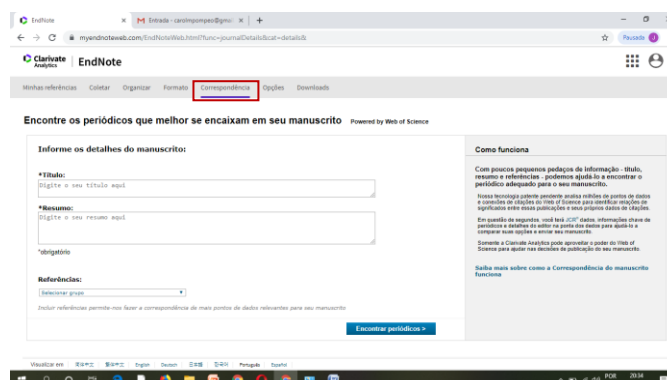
EndNote × M Entrada - carolmpompeo@gmail × +

myendnoteweb.com/EndNoteWeb.html?func=journalDetails&cat=details&

Pausado

Clarivate Analytics | EndNote

Minhas referências Coletar Organizar Formato Correspondência Opções Downloads

Encontre os periódicos que melhor se encaixam em seu manuscrito Powered by Web of Science

Informe os detalhes do manuscrito:

*Título:
Digite o seu título aqui

*Resumo:
Digite o seu resumo aqui

*obrigatório

Referências:
Selecionar grupo

Incluir referências permite-nos fazer a correspondência de mais pontos de dados relevantes para seu manuscrito

Encontrar periódicos >

Como funciona

Com poucos pequenos pedaços de informação - título, resumo e referências - podemos ajudá-lo a encontrar o periódico adequado para o seu manuscrito.

Nossa tecnologia patente pendente analisa milhões de pontos de dados e conexões de citações do Web of Science para identificar relações de significado entre essas publicações e seus próprios dados de citações.

Em questão de segundos, você terá JCR® dados, informações chave de periódicos e detalhes do editor na ponta dos dedos para ajudá-lo a comparar suas opções e enviar seu manuscrito.

Somente a Clarivate Analytics pode aproveitar o poder do Web of Science para ajudar nas decisões de publicação do seu manuscrito.

Saiba mais sobre como a Correspondência do manuscrito funciona

Visualizar em: 简体中文 繁體中文 English Deutsch 日本語 한국어 Português Español

POR 20:34